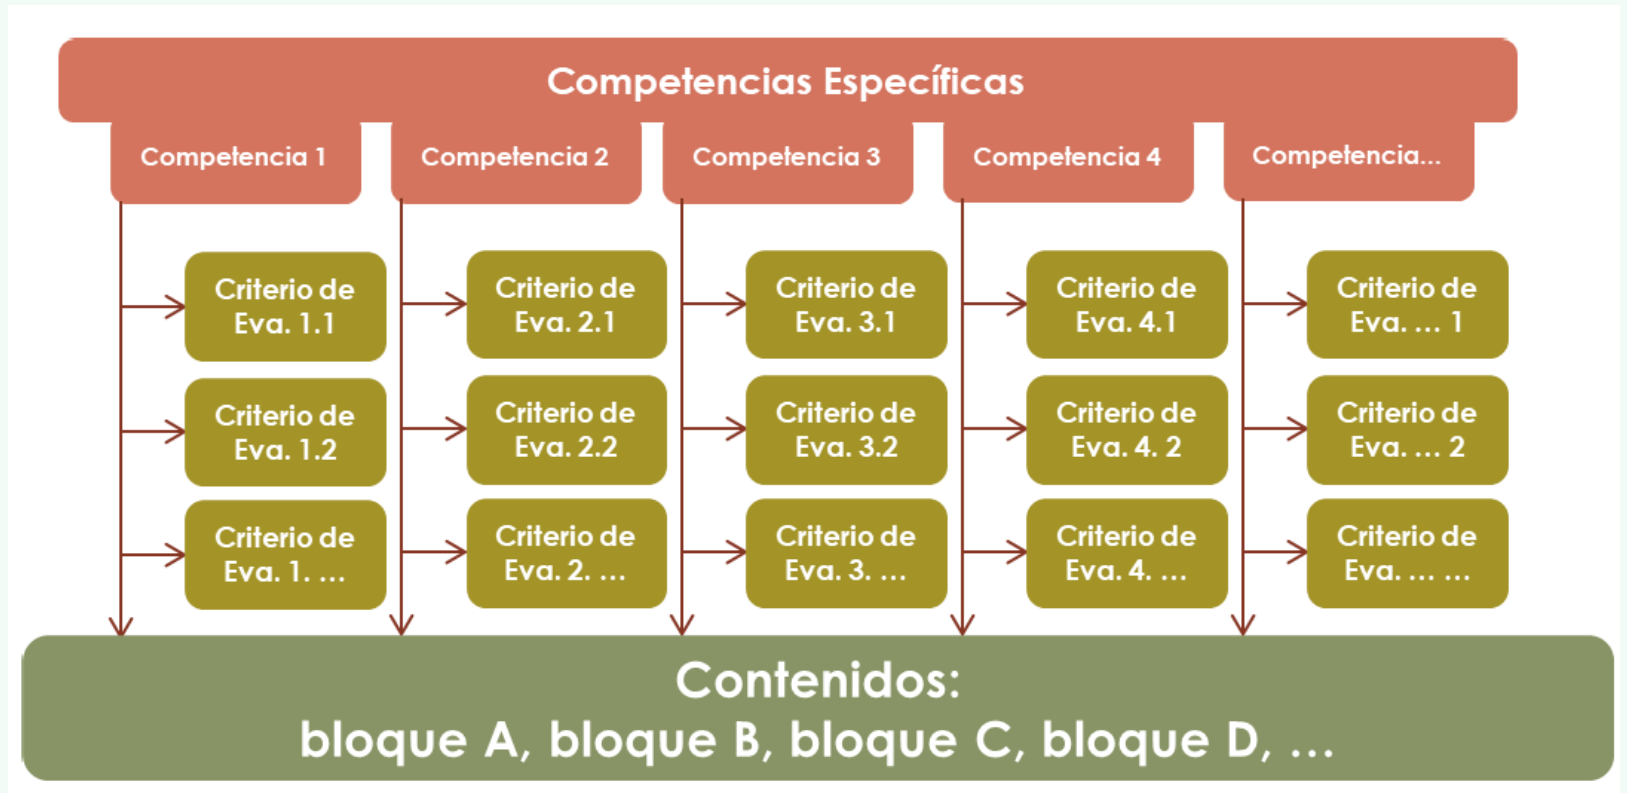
Competencias Específicas

Competencia 1

Competencia 2

Competencia 3

Competencia 4

Competencia...

Criterio de Eva. 1.1

Criterio de Eva. 1.2

Criterio de Eva. 1. ...

Criterio de Eva. 2.1

Criterio de Eva. 2.2

Criterio de Eva. 2. ...

Criterio de Eva. 3.1

Criterio de Eva. 3.2

Criterio de Eva. 3. ...

Criterio de Eva. 4.1

Criterio de Eva. 4. 2

Criterio de Eva. 4. ...

Criterio de Eva. ... 1

Criterio de Eva. ... 2

Criterio de Eva. ... ...

Contenidos:
bloque A, bloque B, bloque C, bloque D, ...